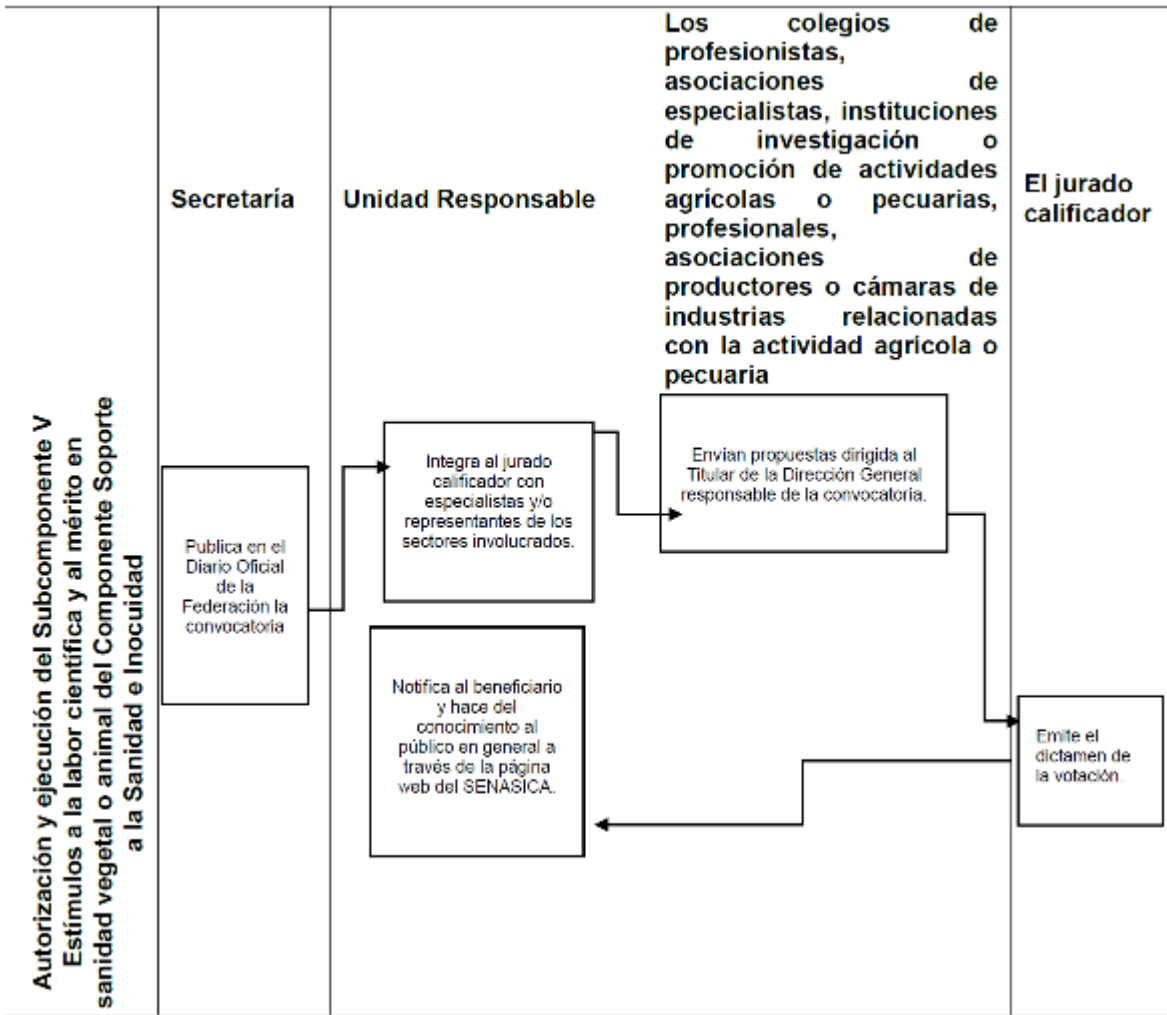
Autorización y ejecución del Subcomponente V Estímulos a la labor científica y al mérito en sanidad vegetal o animal del Componente Soporte a la Sanidad e Inocuidad

| Secretaría | Unidad Responsable | Los colegios de profesionistas, asociaciones de especialistas, instituciones de investigación o promoción de actividades agrícolas o pecuarias, profesionales, asociaciones de productores o cámaras de industrias relacionadas con la actividad agrícola o pecuaria | El jurado calificador |
|---|---|---|---|
| Publica en el Diario Oficial de la Federación la convocatoria | Integra al jurado calificador con especialistas y/o representantes de los sectores involucrados. | Envian propuestas dirigida al Titular de la Dirección General responsable de la convocatoria. | |
| | Notifica al beneficiario y hace del conocimiento al público en general a través de la página web del SENASICA. | | Emite el dictamen de la votación. |